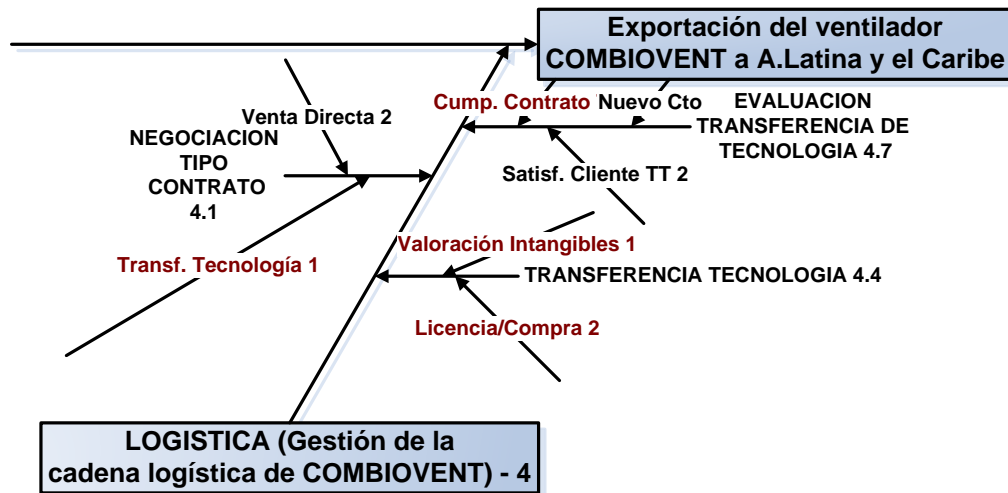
Exportación del ventilador COMBIOVENT a A.Latina y el Caribe

Venta Directa 2

NEGOCIACION TIPO CONTRATO 4.1

Transf. Tecnología 1

Cump. Contrato

Nuevo Cto

EVALUACION TRANSFERENCIA DE TECNOLOGIA 4.7

Satisf. Cliente TT 2

Valoración Intangibles 1

TRANSFERENCIA TECNOLOGIA 4.4

Licencia/Compra 2

LOGISTICA (Gestión de la cadena logística de COMBIOVENT) - 4